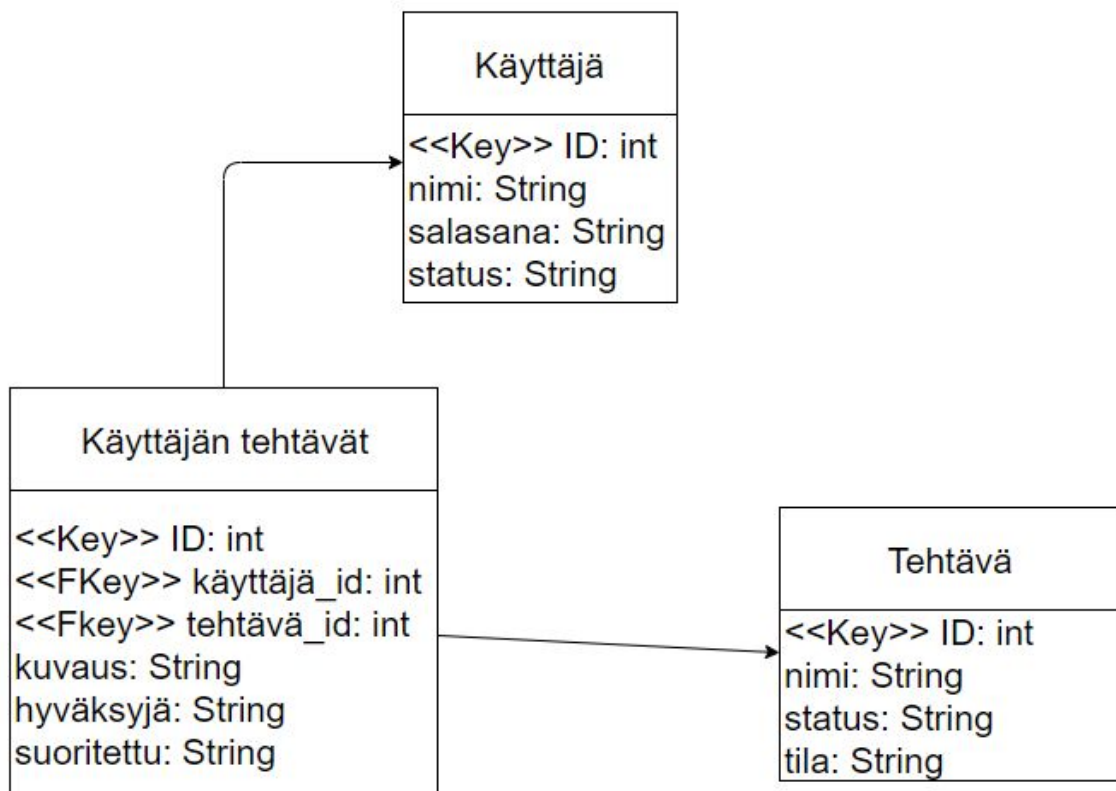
Käyttäjä

<<Key>> ID: int
nimi: String
salasana: String
status: String

Käyttäjän tehtävät

<<Key>> ID: int
<<FKey>> käyttäjä_id: int
<<Fkey>> tehtävä_id: int
kuvaus: String
hyväksyjä: String
suoritettu: String

Tehtävä

<<Key>> ID: int
nimi: String
status: String
tila: String